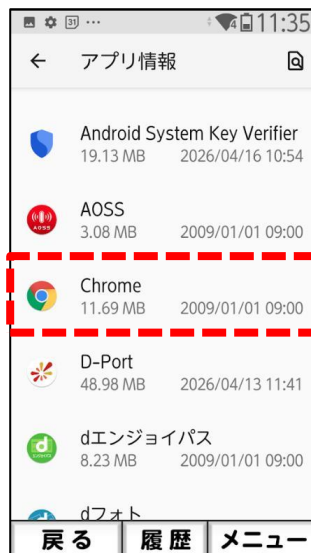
31 ··· 11:35

← アプリ情報

Android System Key Verifier
19.13 MB 2026/04/16 10:54

AOSS
3.08 MB 2009/01/01 09:00

Chrome
11.69 MB 2009/01/01 09:00

D-Port
48.98 MB 2026/04/13 11:41

dエンジョイパス
8.23 MB 2009/01/01 09:00

dフォト

戻る 履歴 メニュー